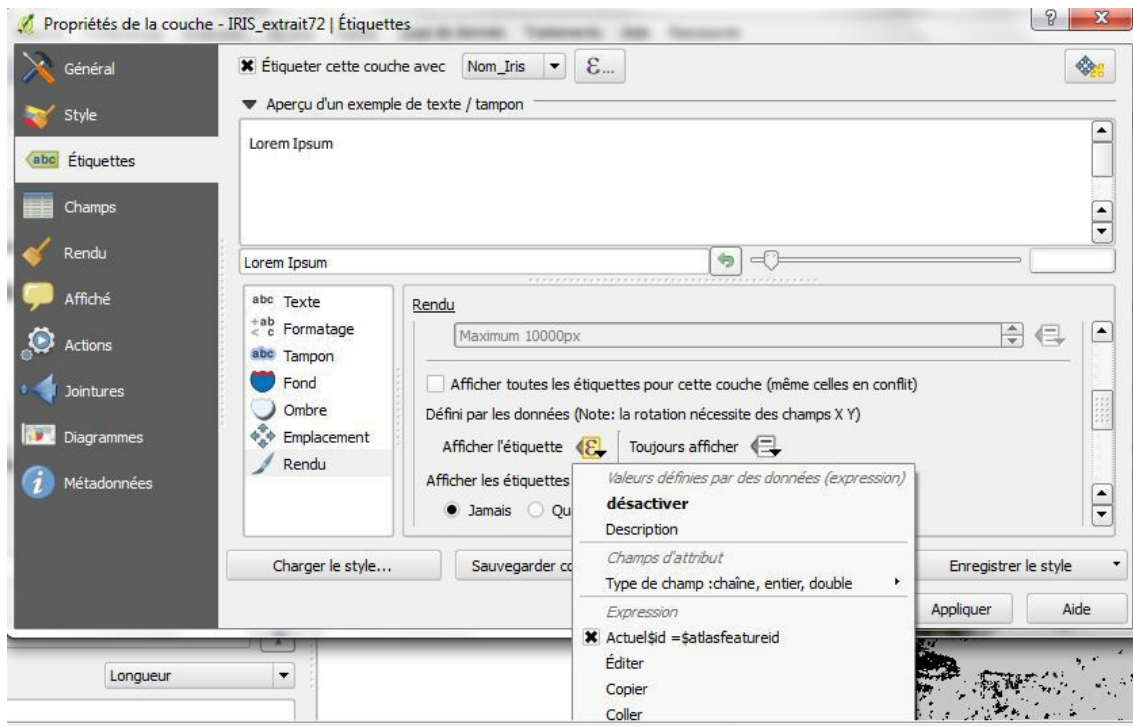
Propriétés de la couche - IRIS_extrait72 | Étiquettes

Général
Style
abc Étiquettes
Champs
Rendu
Affiché
Actions
Jointures
Diagrammes
Métadonnées

Étiqueter cette couche avec Nom_Iris ε...

Aperçu d'un exemple de texte / tampon

Lorem Ipsum

Lorem Ipsum

abc Texte
+ab c Formatage
abc Tampon
Fond
Ombre
Emplacement
Rendu

Rendu

Maximum 10000px

Afficher toutes les étiquettes pour cette couche (même celles en conflit)

Défini par les données (Note: la rotation nécessite des champs X Y)

Afficher l'étiquette ε Toujours afficher

Afficher les étiquettes

Jamais Qu

Valeurs définies par des données (expression)
désactiver
Description
Champs d'attribut
Type de champ :chaîne, entier, double
Expression
Actuel$id =$atlasfeatureid
Éditer
Copier
Coller

Charger le style...
Sauvegarder c
Enregistrer le style
Appliquer
Aide

Longueur